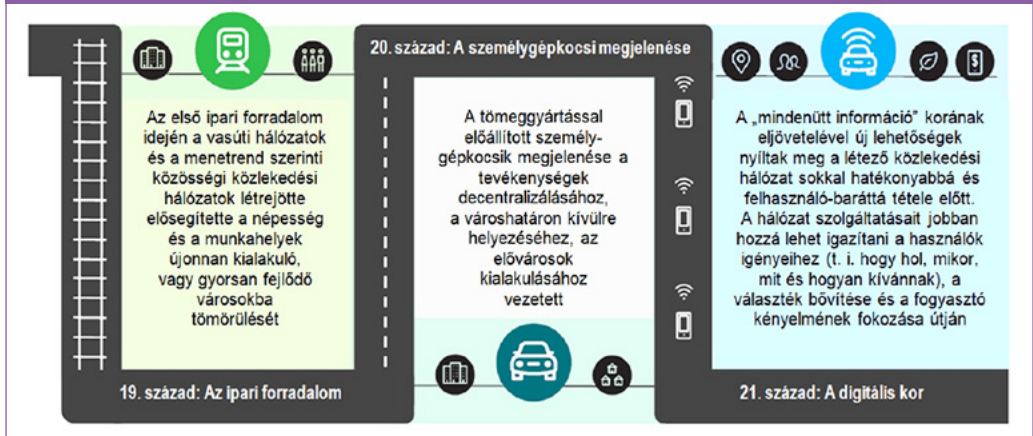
Az első ipari forradalom idején a vasúti hálózatok és a menetrend szerinti közösségi közlekedési hálózatok létrejötte elősegítette a népesség és a munkahelyek újonnan kialakuló, vagy gyorsan fejlődő városokba tömörülését

19. század: Az ipari forradalom

20. század: A személygépkocsi megjelenése

A tömeggyártással előállított személygépkocsik megjelenése a tevékenységek decentralizálásához, a városhatáron kívülre helyezéséhez, az elővárosok kialakulásához vezetett

A „mindenütt információ" korának eljövetelével új lehetőségek nyíltak meg a létező közlekedési hálózat sokkal hatékonyabbá és felhasználó-baráttá tétele előtt. A hálózat szolgáltatásait jobban hozzá lehet igazítani a használók igényeihez (t. i. hogy hol, mikor, mit és hogyan kívánnak), a választék bővítése és a fogyasztó kényelmének fokozása útján

21. század: A digitális kor